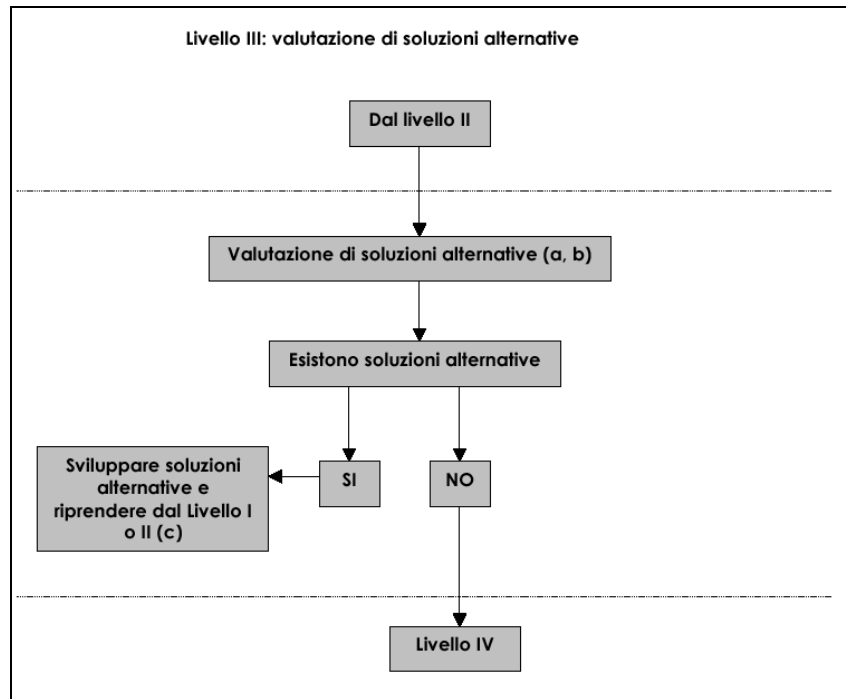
Livello III: valutazione di soluzioni alternative

Dal livello II

Valutazione di soluzioni alternative (a, b)

Esistono soluzioni alternative

Sviluppare soluzioni alternative e riprendere dal Livello I o II (c)

SI

NO

Livello IV